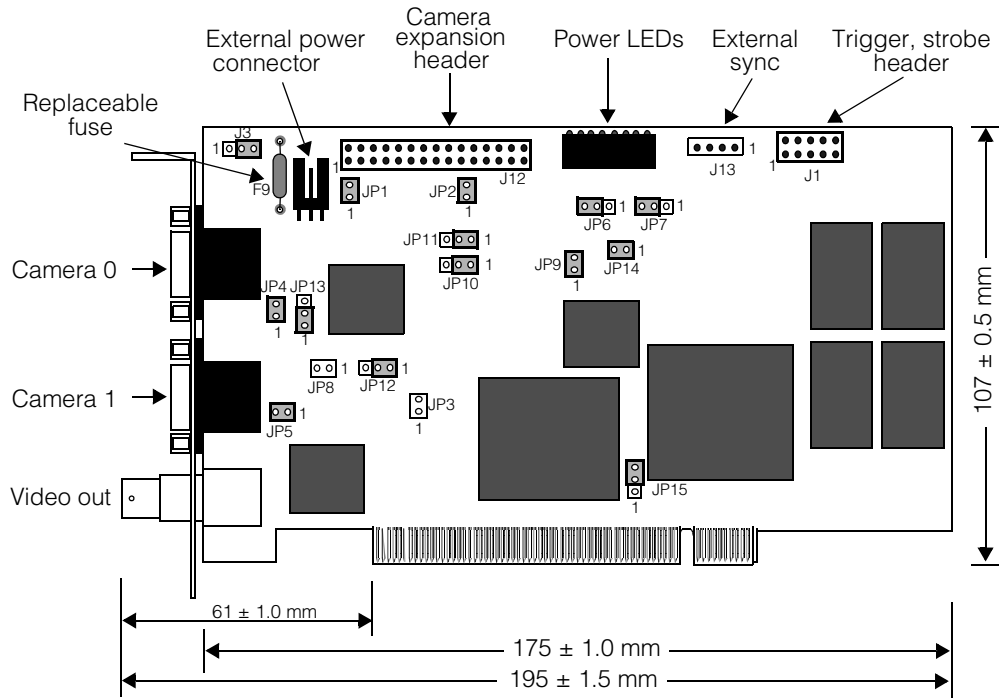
Camera expansion header

External power connector

Power LEDs

External sync

Trigger, strobe header

Replaceable fuse

J3
1

F9

1
JP1
1

JP2
1

J12

J13
1

1
J1

JP6
1

JP7
1

JP11
1

JP10
1

JP9
1

JP14
1

Camera 0

JP4
1

JP13
1

Camera 1

JP8
1

JP12
1

JP3
1

JP5
1

Video out

JP15
1

107 ± 0.5 mm

61 ± 1.0 mm

175 ± 1.0 mm

195 ± 1.5 mm